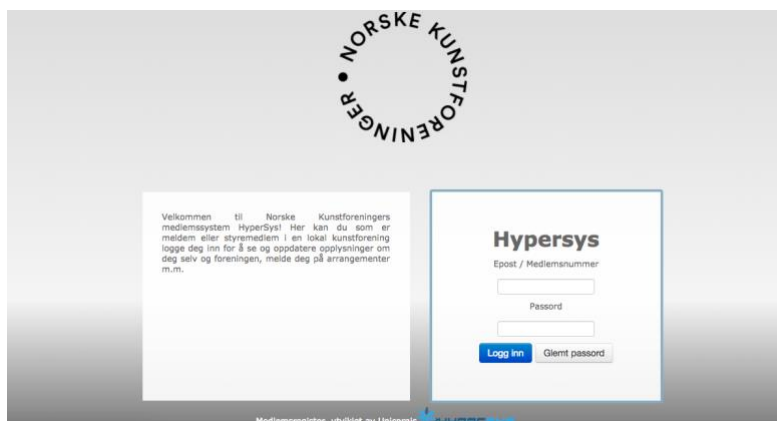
NORSKE KUNSTFORENINGER

Velkommen til Norske Kunstforeningers medlemssystem HyperSys! Her kan du som er medlem eller styremedlem i en lokal kunstforening logge deg inn for å se og oppdatere opplysninger om deg selv og foreningen, melde deg på arrangementer m.m.

Hypersys

Epost / Medlemsnummer

Passord

Logg inn

Glemt passord

Medlemsregister, utviklet av Unicornis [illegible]